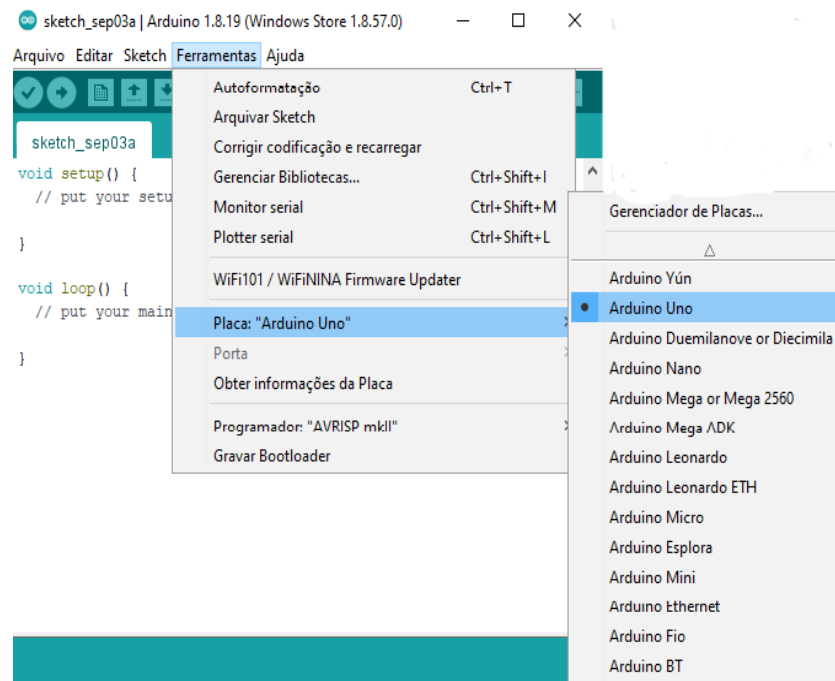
sketch_sep03a | Arduino 1.8.19 (Windows Store 1.8.57.0)

Arquivo Editar Sketch Ferramentas Ajuda

sketch_sep03a

void setup() {
  // put your setu

}

void loop() {
  // put your main

}

Autoformatação Ctrl+T
Arquivar Sketch
Corrigir codificação e recarregar
Gerenciar Bibliotecas... Ctrl+Shift+I
Monitor serial Ctrl+Shift+M
Plotter serial Ctrl+Shift+L
WiFi101 / WiFiNINA Firmware Updater
Placa: "Arduino Uno"
Porta
Obter informações da Placa
Programador: "AVRISP mkII"
Gravar Bootloader

Gerenciador de Placas...
△
Arduino Yún
Arduino Uno
Arduino Duemilanove or Diecimila
Arduino Nano
Arduino Mega or Mega 2560
Arduino Mega ADK
Arduino Leonardo
Arduino Leonardo ETH
Arduino Micro
Arduino Esplora
Arduino Mini
Arduino Ethernet
Arduino Fio
Arduino BT